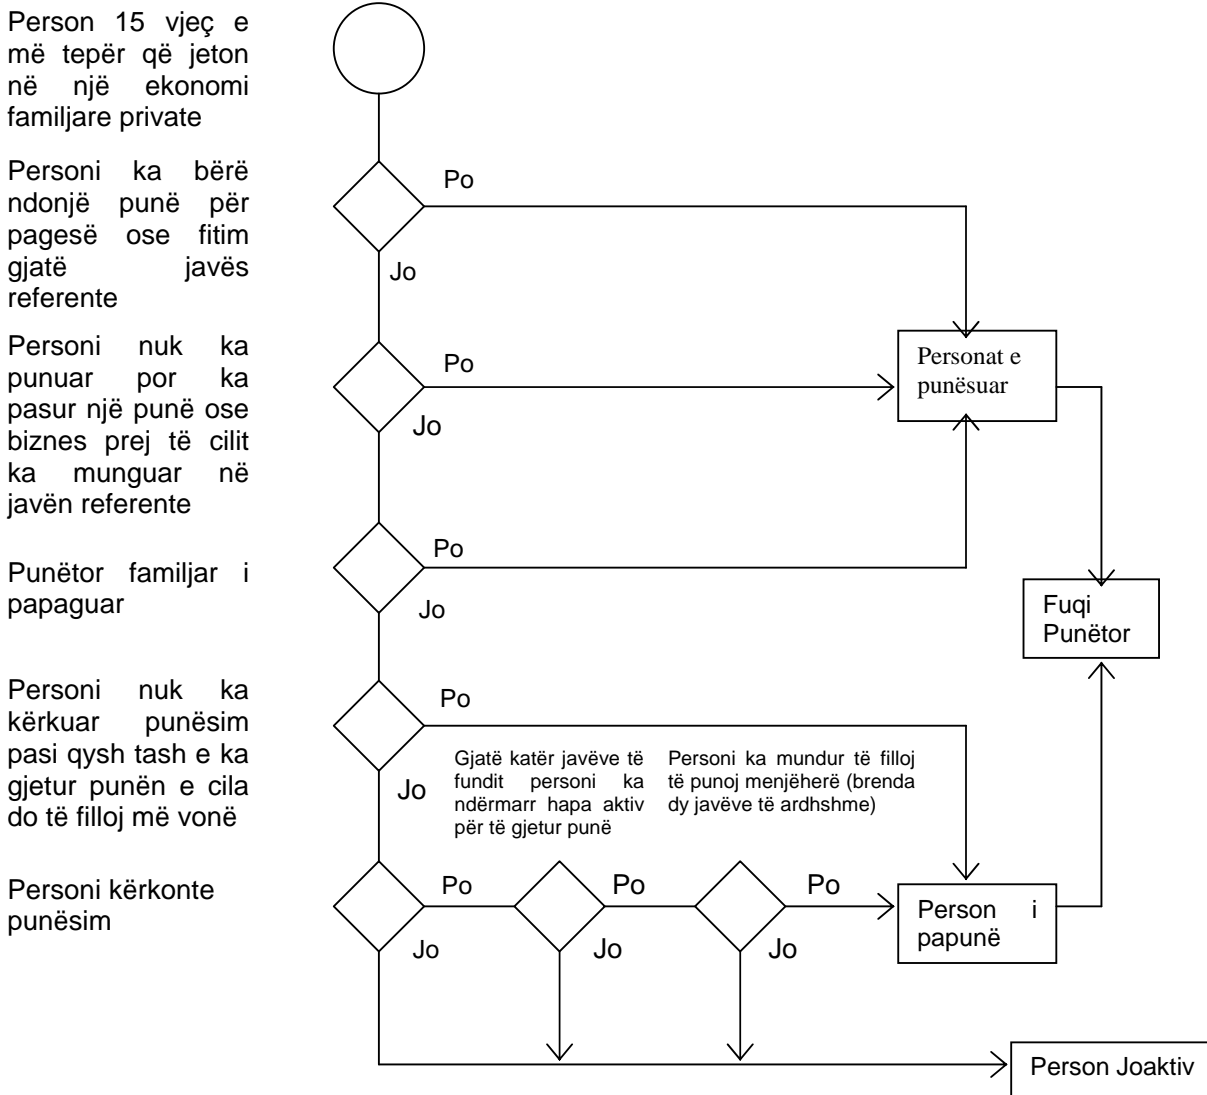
Person 15 vjeç e më tepër që jeton në një ekonomi familjare private

Personi ka bërë ndonjë punë për pagesë ose fitim gjatë javës referente

Personi nuk ka punuar por ka pasur një punë ose biznes prej të cilit ka munguar në javën referente

Punëtor familjar i papaguar

Personi nuk ka kërkuar punësim pasi qysh tash e ka gjetur punën e cila do të filloj më vonë

Personi kërkonte punësim

Po

Jo

Po

Jo

Po

Jo

Po

Jo

Po

Jo

Po

Jo

Po

Jo

Personat e punësuar

Fuqi Punëtor

Gjatë katër javëve të fundit personi ka ndërmarr hapa aktiv për të gjetur punë

Personi ka mundur të filloj të punoj menjëherë (brenda dy javëve të ardhshme)

Person i papunë

Person Joaktiv